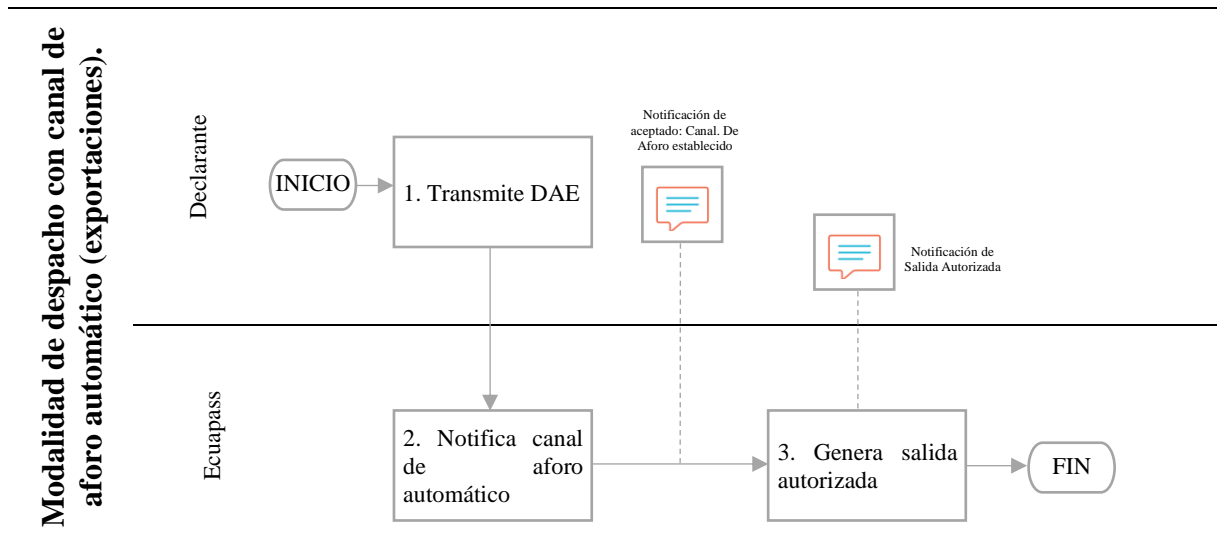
Modalidad de despacho con canal de aforo automático (exportaciones).

Declarante

INICIO

1. Transmite DAE

Notificación de aceptado: Canal. De Aforo establecido

Notificación de Salida Autorizada

Ecuapass

2. Notifica canal de aforo automático

3. Genera salida autorizada

FIN